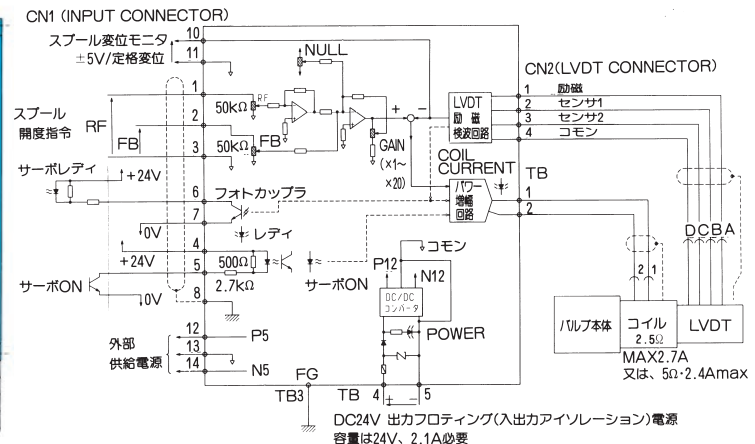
CN1 (INPUT CONNECTOR)

スプール変位モニタ
±5V/定格変位
10
11

NULL

スプール
開度指令
RF
FB
1
2
3
50kΩ
RF
50kΩ
FB

+
−

GAIN
(×1~×20)

LVDT
励磁
検波回路

CN2(LVDT CONNECTOR)
1 励磁
2 センサ1
3 センサ2
4 コモン

COIL
CURRENT

TB
1
2

サーボレディ
+24V
6
7
フォトカップラ
パワー
増幅
回路

レディ
0V
+24V
4
5
500Ω
2.7kΩ
サーボON
0V
8

サーボON

コモン
P12
N12
DC/DC
コンバータ
POWER

D C B A

2 1

バルブ本体
コイル
2.5Ω
LVDT
MAX2.7A
又は、5Ω·2.4Amax

外部
供給電源
12
13
14
P5
N5

FG
TB3
TB
4
5

DC24V 出力フローティング(入出力アイソレーション)電源
容量は24V、2.1A必要